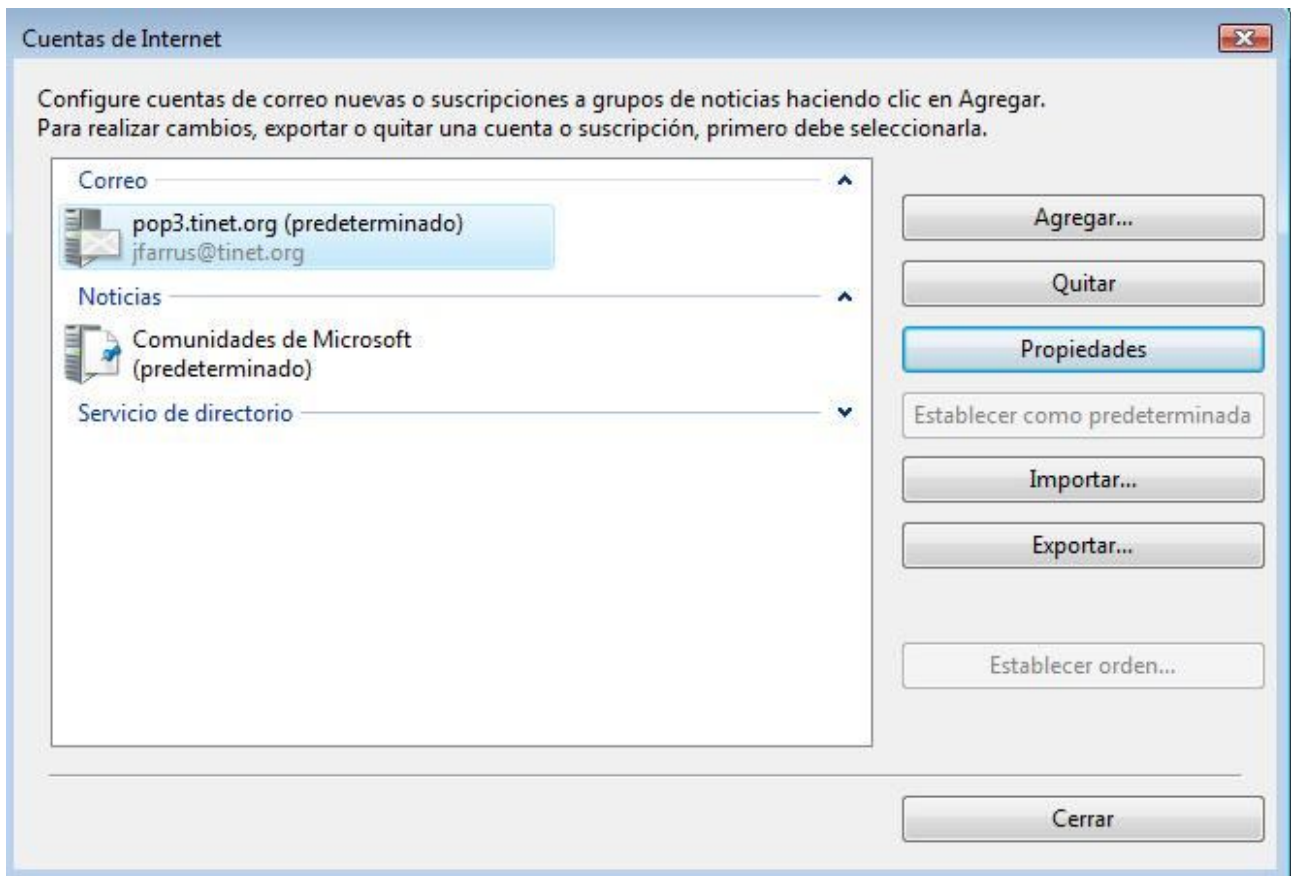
Cuentas de Internet

Configure cuentas de correo nuevas o suscripciones a grupos de noticias haciendo clic en Agregar.
Para realizar cambios, exportar o quitar una cuenta o suscripción, primero debe seleccionarla.

Correo

pop3.tinet.org (predeterminado)
jfarrus@tinet.org

Noticias

Comunidades de Microsoft (predeterminado)

Servicio de directorio

Agregar...

Quitar

Propiedades

Establecer como predeterminada

Importar...

Exportar...

Establecer orden...

Cerrar